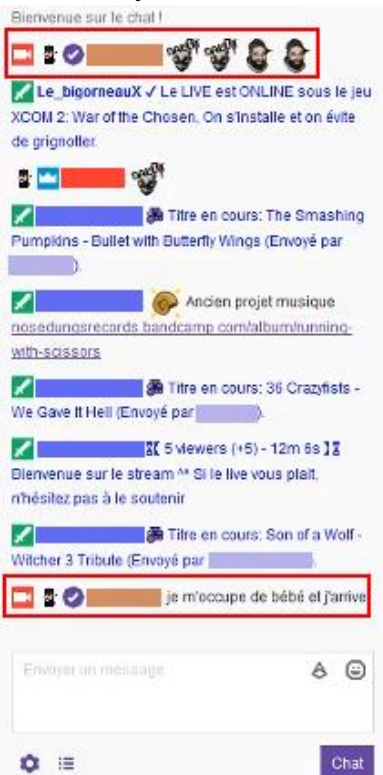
Bienvenue sur le chat !

Le_bigorneauX ✓ Le LIVE est ONLINE sous le jeu XCOM 2: War of the Chosen. On s'installe et on évite de grignoller.

Titre en cours: The Smashing Pumpkins - Bullet with Butterfly Wings (Envoyé par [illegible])

Ancien projet musique nosedungsrecords.bandcamp.com/album/running-with-scissors

Titre en cours: 36 Crazyfists - We Gave It Hell (Envoyé par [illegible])

5 viewers (+5) - 12m 6s
Bienvenue sur le stream ^^ Si le live vous plait, n'hésitez pas à le soutenir

Titre en cours: Son of a Wolf - Witcher 3 Tribute (Envoyé par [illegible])

je m'occupe de bébé et j'arrive

Envoyer un message

Chat